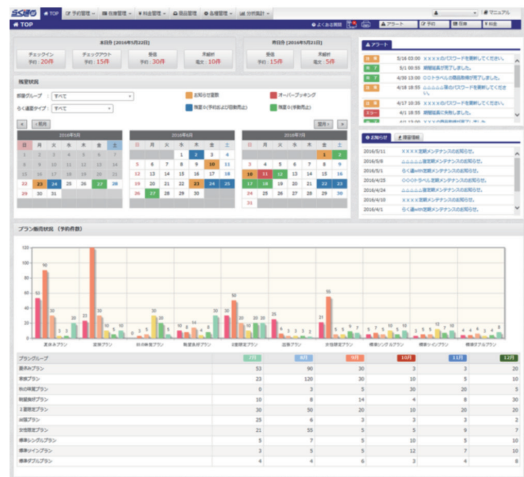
TOP
TOP

本日分 (2016年5月22日)
チェックイン 予約: 20件
チェックアウト 予約: 15件
宿泊 予約: 30件
売絶対 残 10件

明日分 (2016年5月23日)
宿泊 予約: 15件
売絶対 残 5件

残室状況
部屋タイプ: すべて
お知らせ空室数
オーバーブッキング

2016年5月
2016年6月
2016年7月

アラート
5/16 00:00
5/1 00:00
4/30 13:00
4/24 00:00
4/17 00:00

お知らせ
2016/5/11
2016/5/1
2016/4/23
2016/4/24
2016/4/1

プラン販売状況 (予約件数)

| プラングループ | | | | | | |
|---|---|---|---|---|---|---|
| 素泊まりプラン | 51 | 90 | 20 | 3 | 3 | 20 |
| 朝食プラン | 23 | 120 | 30 | 10 | 5 | 10 |
| 1泊2食プラン | 6 | 3 | 5 | 30 | 20 | 5 |
| 朝夕食プラン | 10 | 8 | 14 | 4 | 8 | 20 |
| 1室限定プラン | 20 | 50 | 20 | 10 | 20 | 20 |
| 早割プラン | 25 | 6 | 3 | 3 | 3 | 2 |
| 連泊プラン | 21 | 55 | 5 | 6 | 7 | 7 |
| 標準シングルプラン | 5 | 7 | 5 | 10 | 5 | 10 |
| 標準ツインプラン | 3 | 5 | 5 | 12 | 7 | 10 |
| 標準ダブルプラン | 4 | 6 | 8 | 5 | 4 | 5 |